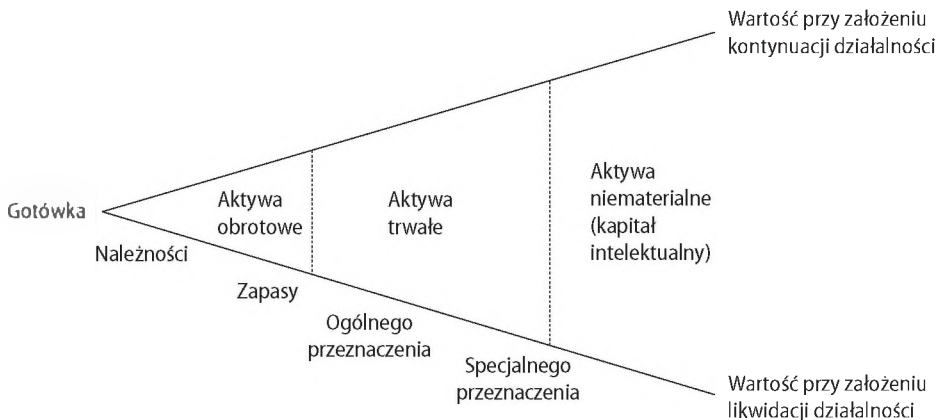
Wartość przy założeniu kontynuacji działalności

Gotówka

Aktywa obrotowe

Aktywa trwałe

Aktywa niematerialne (kapitał intelektualny)

Należności

Zapasy

Ogólnego przeznaczenia

Specjalnego przeznaczenia

Wartość przy założeniu likwidacji działalności